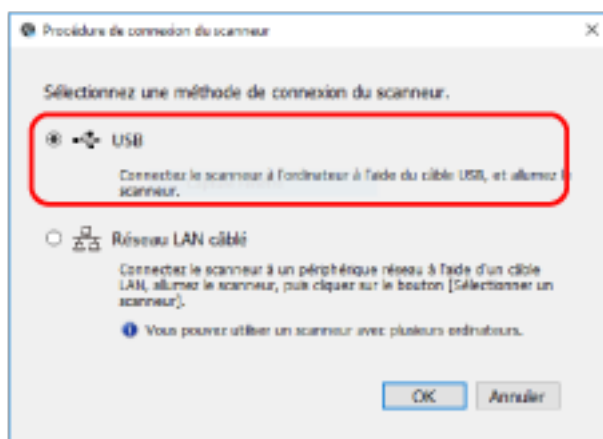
Procédure de connexion du scanneur

×

Sélectionnez une méthode de connexion du scanneur.

USB

Connectez le scanneur à l'ordinateur à l'aide du câble USB, et allumez le scanneur.

Réseau LAN câblé

Connectez le scanneur à un périphérique réseau à l'aide d'un câble LAN, allumez le scanneur, puis cliquez sur le bouton [Sélectionner un scanneur].

Vous pouvez utiliser un scanneur avec plusieurs ordinateurs.

OK

Annuler